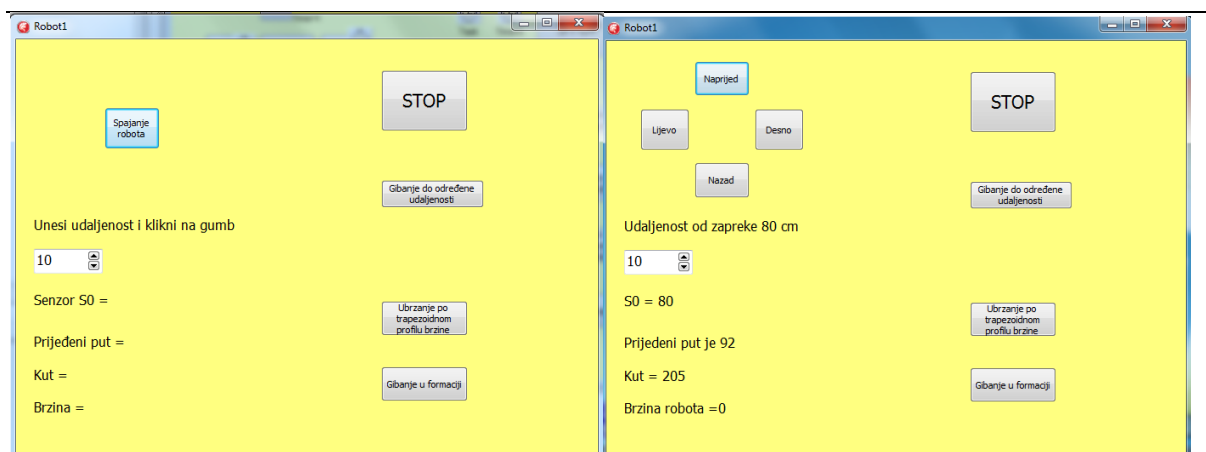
Robot1

Spajanje robota

STOP

Gibanje do određene udaljenosti

Unesi udaljenost i klikni na gumb

10

Senzor S0 =

Ubrzanje po trapezoidnom profilu brzine

Prijeđeni put =

Kut =

Gibanje u formaciji

Brzina =

Robot1

Naprijed

Lijevo

Desno

Nazad

STOP

Gibanje do određene udaljenosti

Udaljenost od zapreke 80 cm

10

S0 = 80

Ubrzanje po trapezoidnom profilu brzine

Prijeđeni put je 92

Kut = 205

Gibanje u formaciji

Brzina robota =0